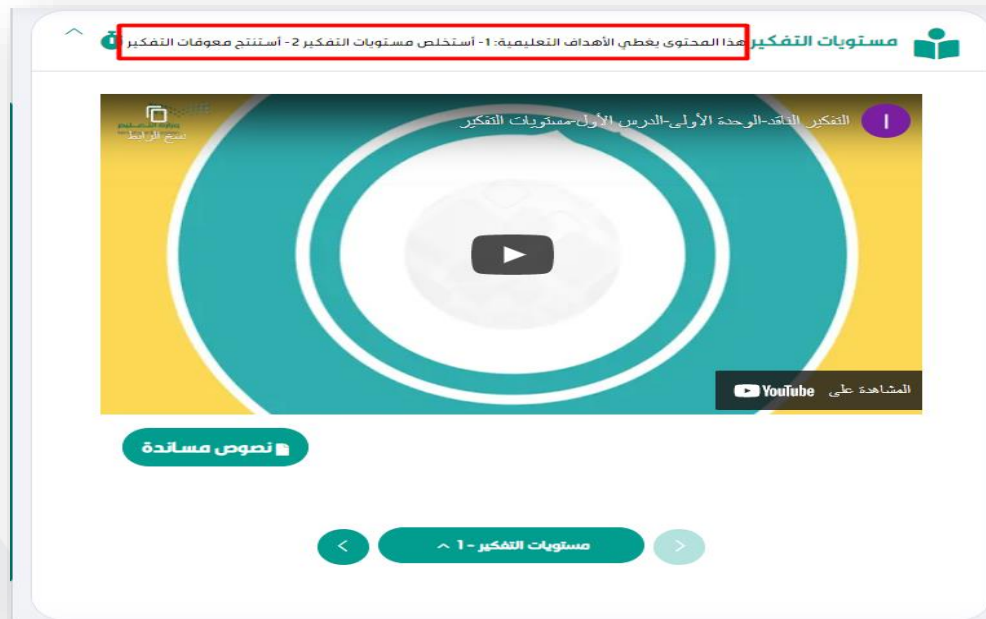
مستويات التفكير هذا المحتوى يغطي الأهداف التعليمية: 1- أستخلص مستويات التفكير 2- أستنتج معوقات التفكير

التفكير الناقد-الوحدة الأولى-الدرس الأول-مستويات التفكير

نسخ الرابط

المشاهدة على YouTube

نصوص مساندة

مستويات التفكير - 1